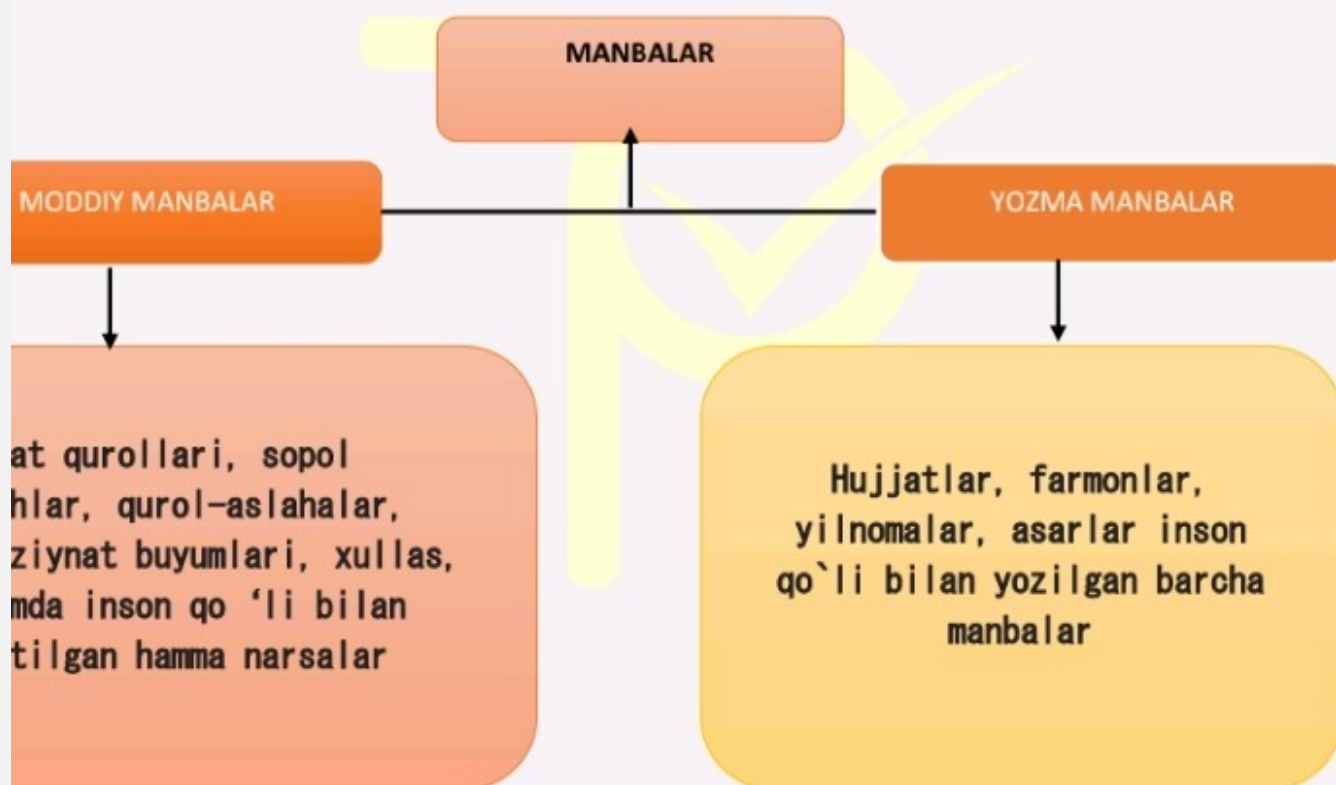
MANBALAR

MODDIY MANBALAR

YOZMA MANBALAR

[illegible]at qurollari, sopol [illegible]hlar, qurol-aslahalar, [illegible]ziynat buyumlari, xullas, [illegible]mda inson qo ‘li bilan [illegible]tilgan hamma narsalar

Hujjatlar, farmonlar, yilnomalar, asarlar inson qo`li bilan yozilgan barcha manbalar